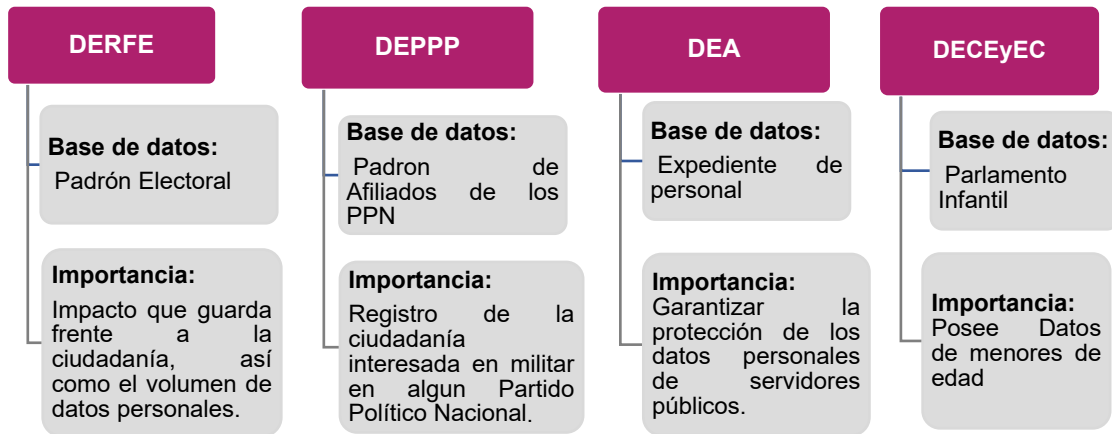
DERFE

Base de datos:
Padrón Electoral

Importancia:
Impacto que guarda frente a la ciudadanía, así como el volumen de datos personales.

DEPPP

Base de datos:
Padron de Afiliados de los PPN

Importancia:
Registro de la ciudadanía interesada en militar en algun Partido Político Nacional.

DEA

Base de datos:
Expediente de personal

Importancia:
Garantizar la protección de los datos personales de servidores públicos.

DECEyEC

Base de datos:
Parlamento Infantil

Importancia:
Posee Datos de menores de edad